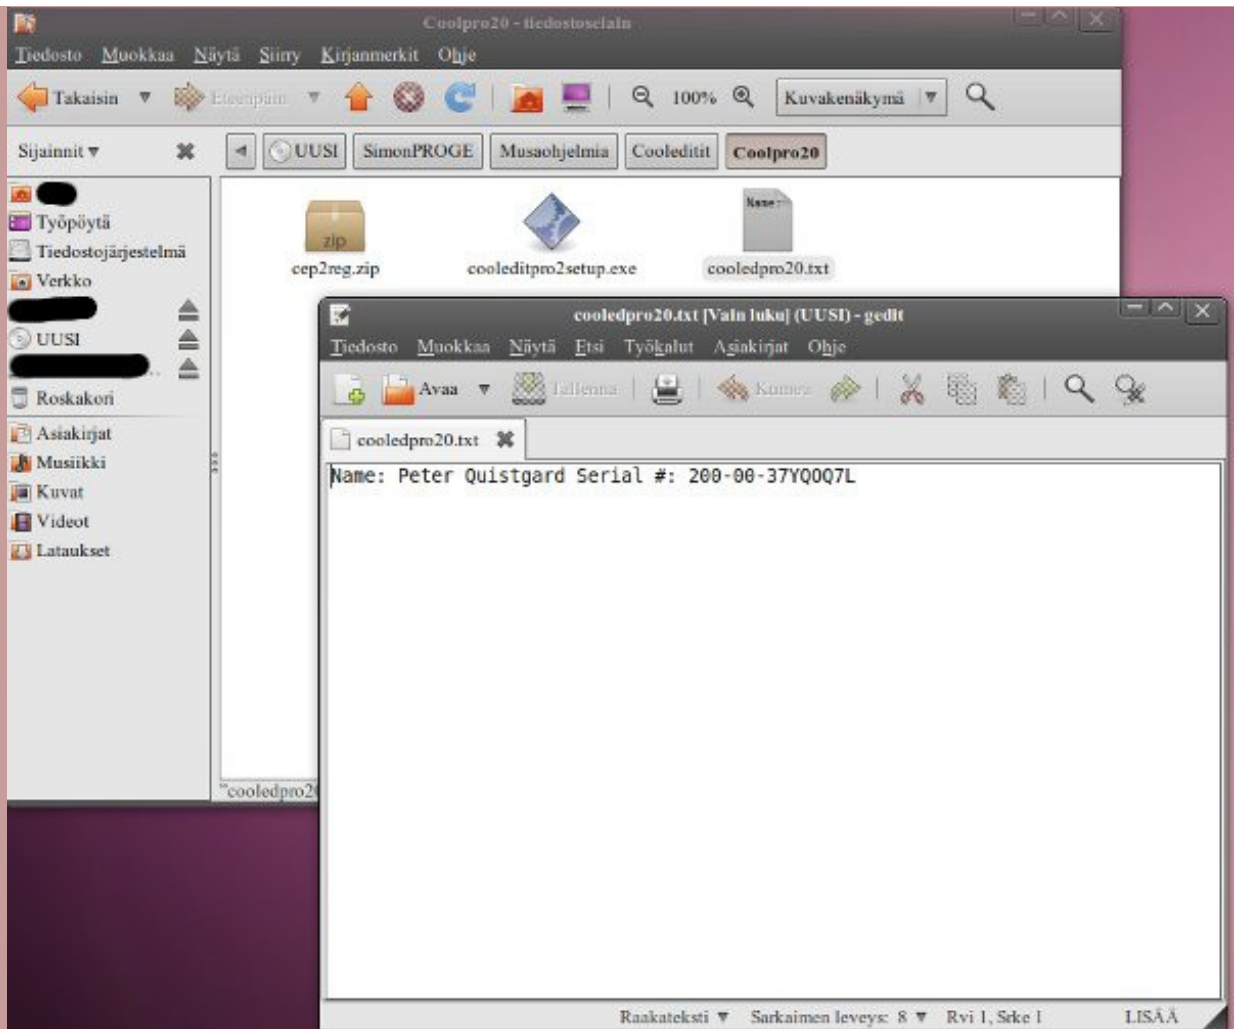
Coolpro20 - tiedostoselain

Tiedosto Muokkaa Näytä Siirry Kirjanmerkit Ohje

Takaisin Eteenpäin 100% Kuvakenäkymä

Sijainnit

UUSI SimonPROGE Musaohjelmia Cooleditit Coolpro20

Työpöytä
Tiedostojärjestelmä
Verkko
UUSI
Roskakori
Asiakirjat
Musiikki
Kuvat
Videot
Lataukset

zip
cep2reg.zip
cooleditpro2setup.exe
Name
cooledpro20.txt

"cooledpro2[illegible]

cooledpro20.txt [Vain luku] (UUSI) - gedit

Tiedosto Muokkaa Näytä Etsi Työkalut Asiakirjat Ohje

Avaa Tallenna Kumoa

cooledpro20.txt

Name: Peter Quistgard Serial #: 200-00-37YQOQ7L

Raakateksti Sarkaimen leveys: 8 Rvi 1, Srke 1 LISÄÄ